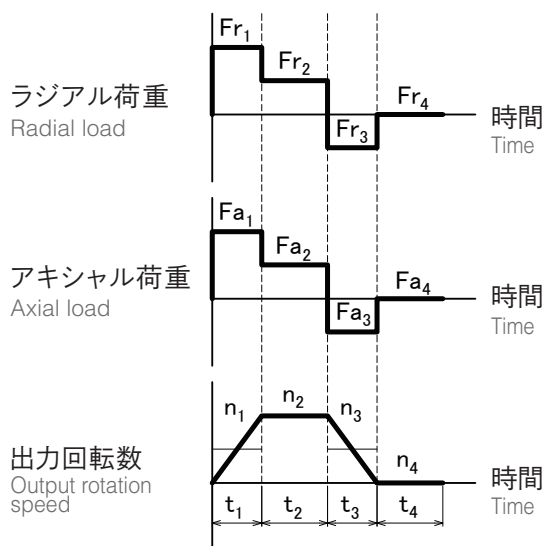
$Fr_1$
$Fr_2$
ラジアル荷重
Radial load
$Fr_3$
$Fr_4$
時間
Time

$Fa_1$
$Fa_2$
アキシャル荷重
Axial load
$Fa_3$
$Fa_4$
時間
Time

$n_1$
$n_2$
$n_3$
出力回転数
Output rotation speed
$n_4$
時間
Time
$t_1$
$t_2$
$t_3$
$t_4$